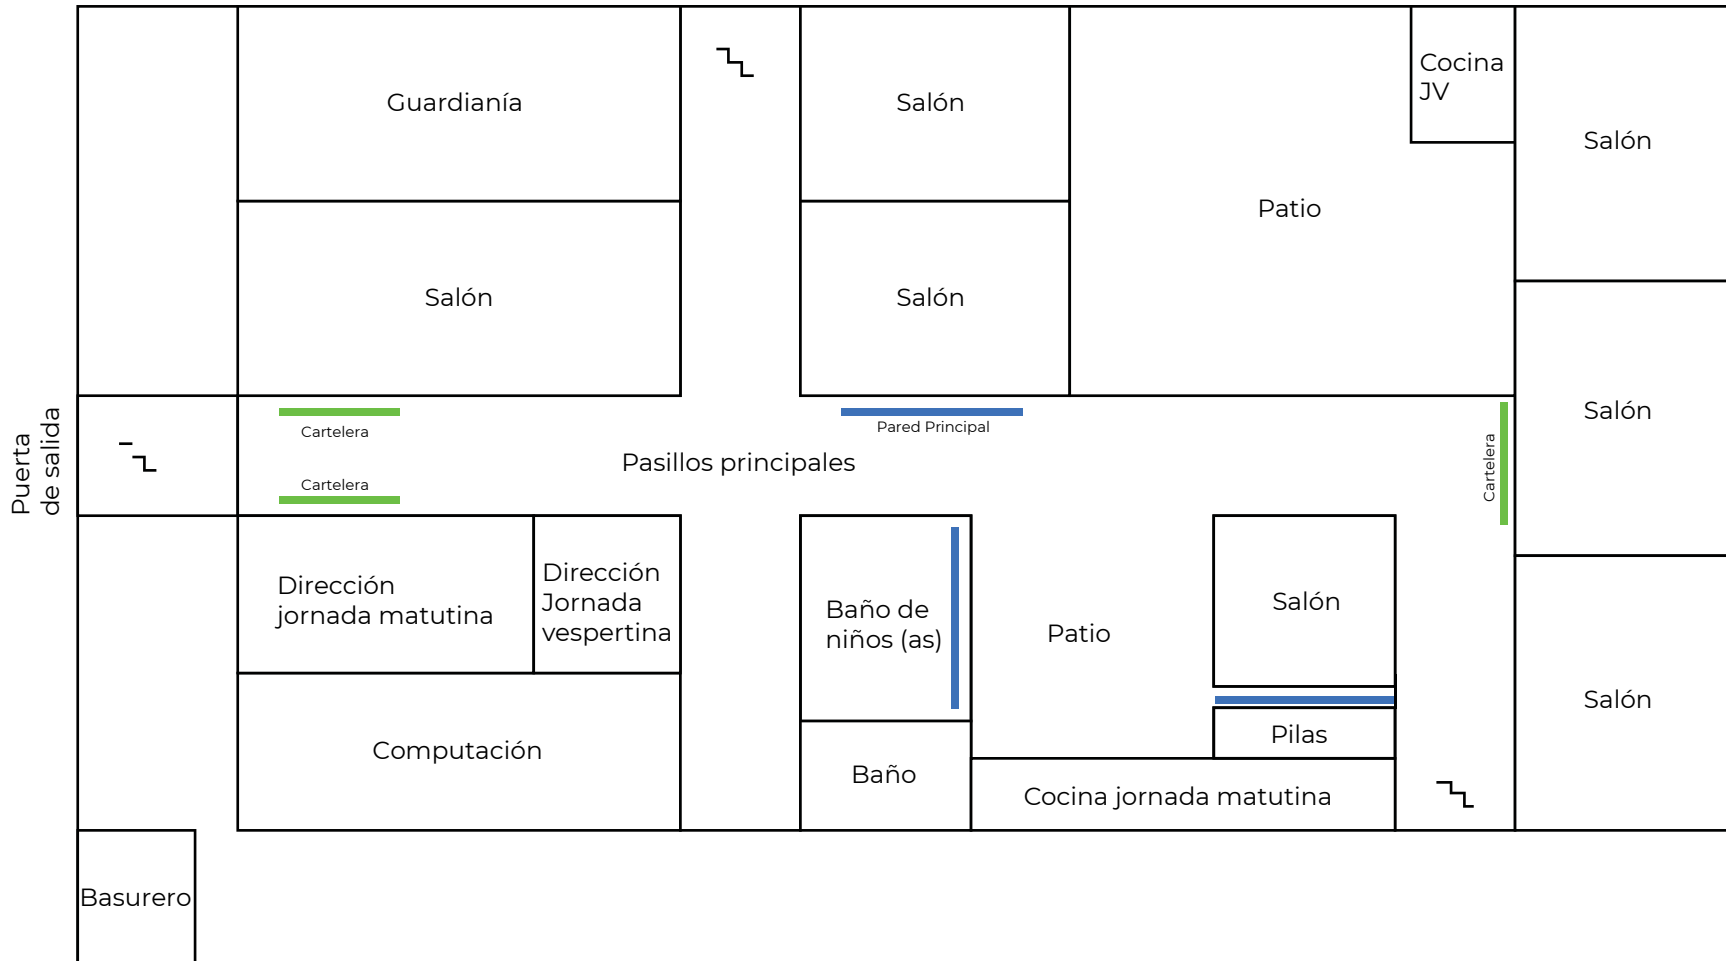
Guardianía

Salón

Salón

Salón

Cocina JV

Patio

Salón

Salón

Puerta de salida

Cartelera

Pared Principal

Pasillos principales

Cartelera

Cartelera

Dirección jornada matutina

Dirección Jornada vespertina

Baño de niños (as)

Patio

Salón

Salón

Pilas

Computación

Baño

Cocina jornada matutina

Basurero